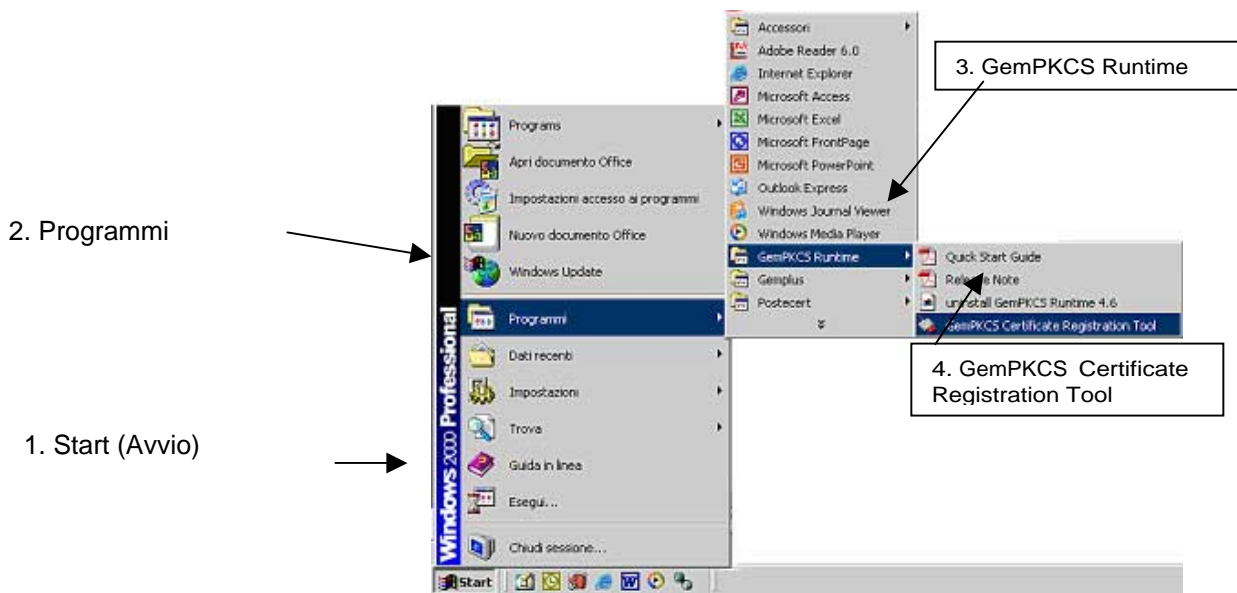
2. Programmi

1. Start (Avvio)

3. GemPKCS Runtime

4. GemPKCS Certificate Registration Tool

Windows 2000 Professional

Programs
Apri documento Office
Impostazioni accesso ai programmi
Nuovo documento Office
Windows Update
Programmi
Dati recenti
Impostazioni
Trova
Guida in linea
Esegui...
Chiudi sessione...

Start

Accessori
Adobe Reader 6.0
Internet Explorer
Microsoft Access
Microsoft Excel
Microsoft FrontPage
Microsoft PowerPoint
Outlook Express
Windows Journal Viewer
Windows Media Player
GemPKCS Runtime
Gemplus
Postecert

Quick Start Guide
Release Note
uninstall GemPKCS Runtime 4.6
GemPKCS Certificate Registration Tool